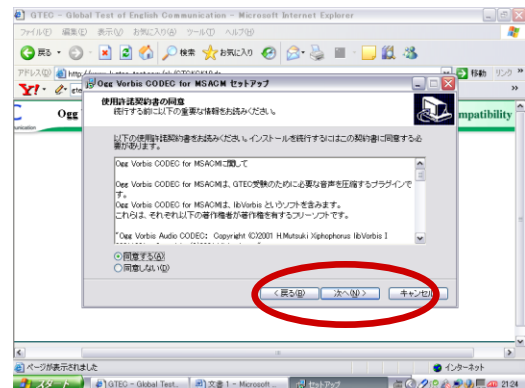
GTEC - Global Test of English Communication - Microsoft Internet Explorer

ファイル(F) 編集(E) 表示(V) お気に入り(A) ツール(T) ヘルプ(H)

戻る 検索 お気に入り

アドレス(D) http://www.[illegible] 移動 リンク

Y! gte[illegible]

Ogg Vorbis CODEC for MSACM セットアップ

使用許諾契約書の同意
続行する前に以下の重要な情報をお読みください。

以下の使用許諾契約書をお読みください。インストールを続行するにはこの契約書に同意する必要があります。

Ogg Vorbis CODEC for MSACMに関して

Ogg Vorbis CODEC for MSACMは、GTEC受験のために必要な音声を圧縮するプラグインです。

Ogg Vorbis CODEC for MSACMは、libVorbis というソフトを含みます。
これらは、それぞれ以下の著作権者が著作権を有するフリーソフトです。

" Ogg Vorbis Audio CODEC: Copyright (C)2001 H.Mutsuki Xiphophorus libVorbis I

同意する(A)
同意しない(D)

< 戻る(B) 次へ(N) > キャンセル

Ogg
ompatibility

ページが表示されました
インターネット

スタート GTEC - Global Test... 文書 1 - Microsoft ... セットアップ 21:24